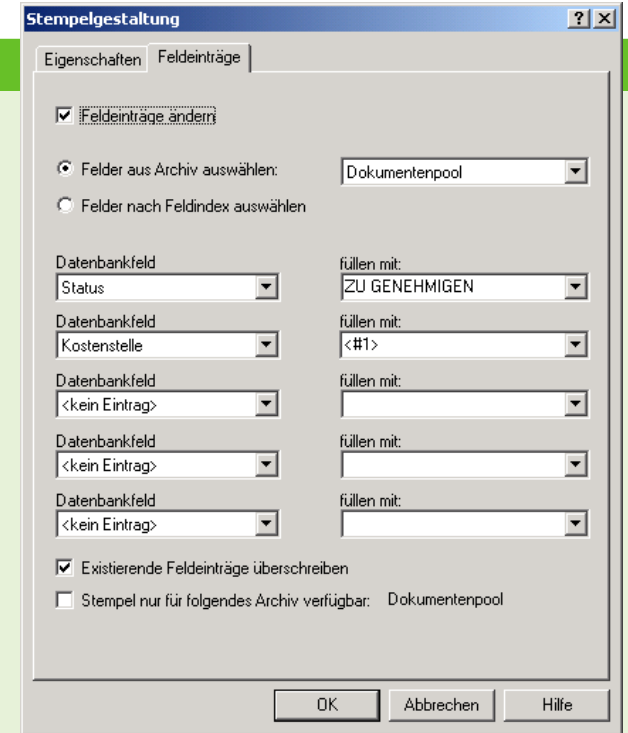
Stempelgestaltung

?

X

Eigenschaften

Feldeinträge

Feldeinträge ändern

Felder aus Archiv auswählen:

Dokumentenpool

Felder nach Feldindex auswählen

Datenbankfeld

Status

füllen mit:

ZU GENEHMIGEN

Datenbankfeld

Kostenstelle

füllen mit:

<#1>

Datenbankfeld

<kein Eintrag>

füllen mit:

Datenbankfeld

<kein Eintrag>

füllen mit:

Datenbankfeld

<kein Eintrag>

füllen mit:

Existierende Feldeinträge überschreiben

Stempel nur für folgendes Archiv verfügbar: Dokumentenpool

OK

Abbrechen

Hilfe